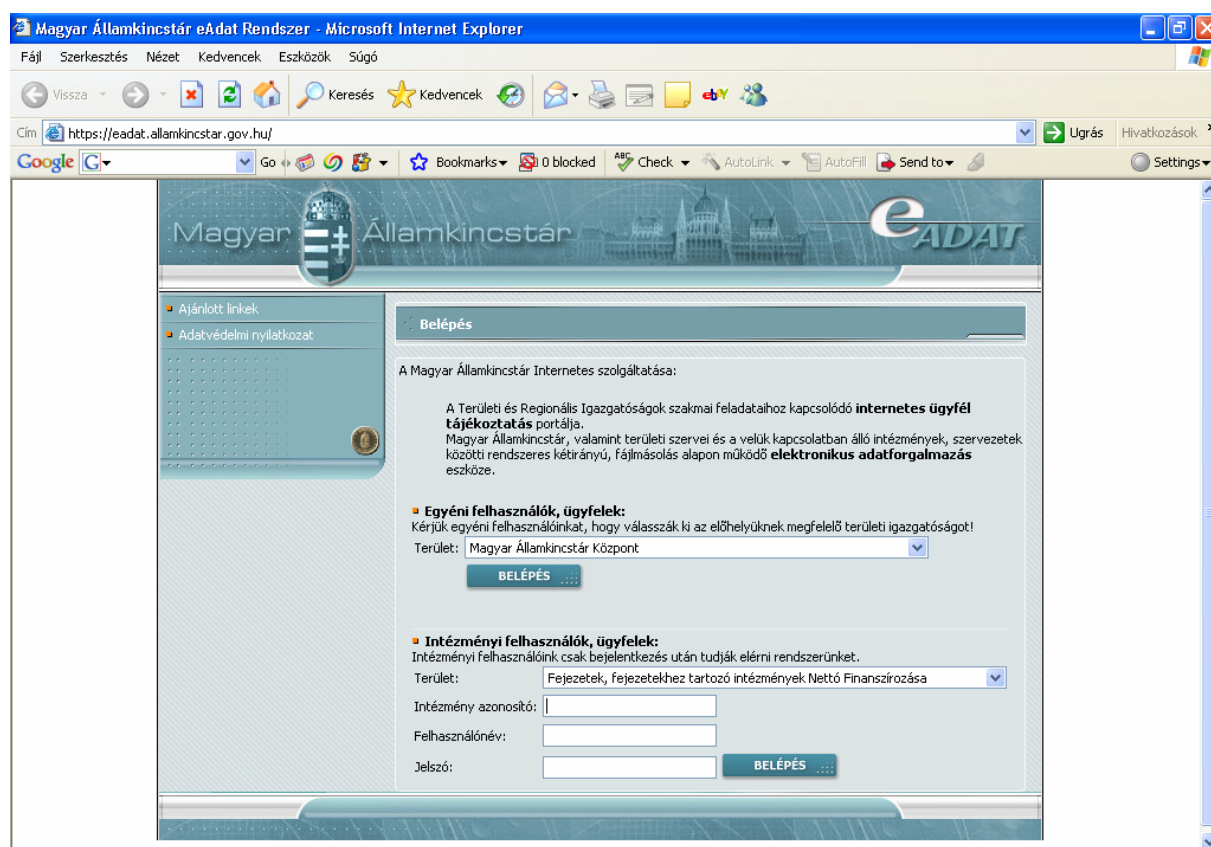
Magyar Államkincstár eAdat Rendszer - Microsoft Internet Explorer

Fájl Szerkesztés Nézet Kedvencek Eszközök Súgó

Vissza Keresés Kedvencek

Cím https://eadat.allamkincstar.gov.hu/ Ugrás Hivatkozások

Google G Go Bookmarks 0 blocked Check AutoLink AutoFill Send to Settings

Magyar Államkincstár eADAT

Ajánlott linkek
Adatvédelmi nyilatkozat

Belépés

A Magyar Államkincstár Internetes szolgáltatása:

A Területi és Regionális Igazgatóságok szakmai feladataihoz kapcsolódó **internetes ügyfél tájékoztatás** portálja.
Magyar Államkincstár, valamint területi szervei és a velük kapcsolatban álló intézmények, szervezetek közötti rendszeres kétirányú, fájlmásolás alapon működő **elektronikus adatforgalmazás** eszköze.

**Egyéni felhasználók, ügyfelek:**
Kérjük egyéni felhasználóinkat, hogy válasszák ki az előhelyüknek megfelelő területi igazgatóságot!
Terület: Magyar Államkincstár Központ
BELÉPÉS

**Intézményi felhasználók, ügyfelek:**
Intézményi felhasználóink csak bejelentkezés után tudják elérni rendszerünket.
Terület: Fejezetek, fejezetekhez tartozó intézmények Nettó Finanszírozása
Intézmény azonosító:
Felhasználónév:
Jelszó:
BELÉPÉS